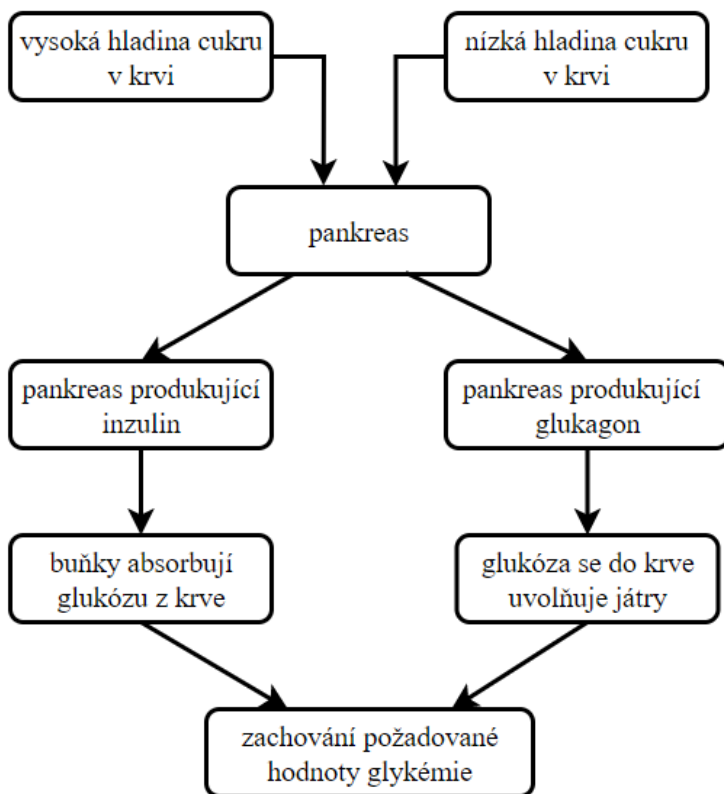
vysoká hladina cukru v krvi

nízká hladina cukru v krvi

pankreas

pankreas produkující inzulin

pankreas produkující glukagon

buňky absorbují glukózu z krve

glukóza se do krve uvolňuje játry

zachování požadované hodnoty glykémie